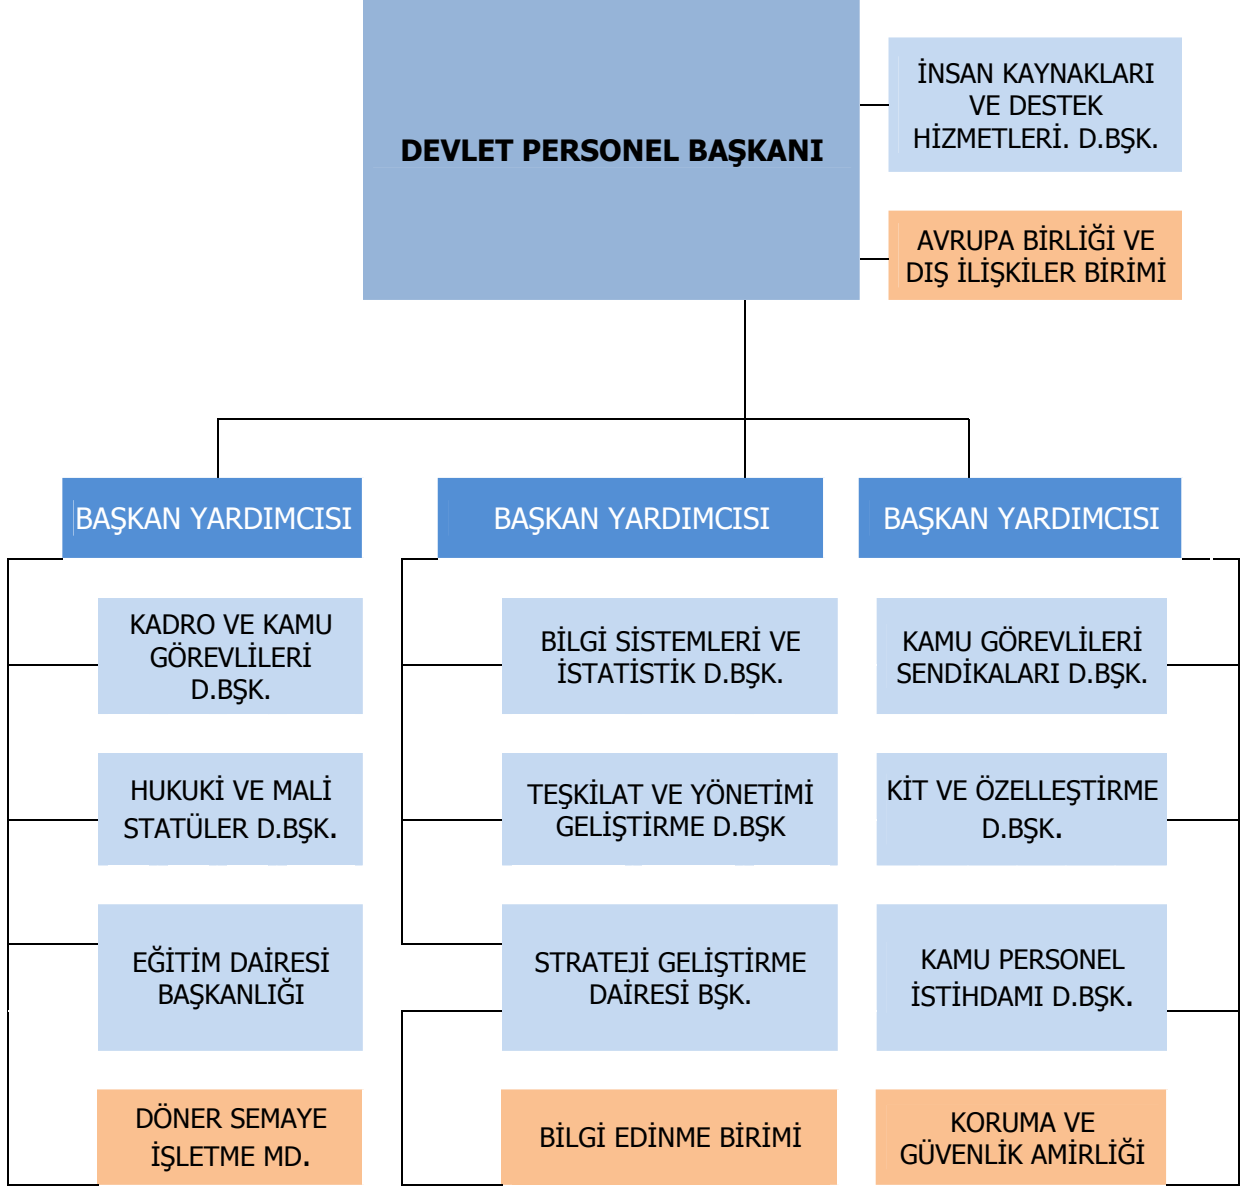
DEVLET PERSONEL BAŞKANI

İNSAN KAYNAKLARI VE DESTEK HİZMETLERİ. D.BŞK.

AVRUPA BİRLİĞİ VE DIŞ İLİŞKİLER BİRİMİ

BAŞKAN YARDIMCISI

KADRO VE KAMU GÖREVLİLERİ D.BŞK.

HUKUKİ VE MALİ STATÜLER D.BŞK.

EĞİTİM DAİRESİ BAŞKANLIĞI

DÖNER SEMAYE İŞLETME MD.

BAŞKAN YARDIMCISI

BİLGİ SİSTEMLERİ VE İSTATİSTİK D.BŞK.

TEŞKİLAT VE YÖNETİMİ GELİŞTİRME D.BŞK

STRATEJİ GELİŞTİRME DAİRESİ BŞK.

BİLGİ EDİNME BİRİMİ

BAŞKAN YARDIMCISI

KAMU GÖREVLİLERİ SENDİKALARI D.BŞK.

KİT VE ÖZELLEŞTİRME D.BŞK.

KAMU PERSONEL İSTİHDAMI D.BŞK.

KORUMA VE GÜVENLİK AMİRLİĞİ